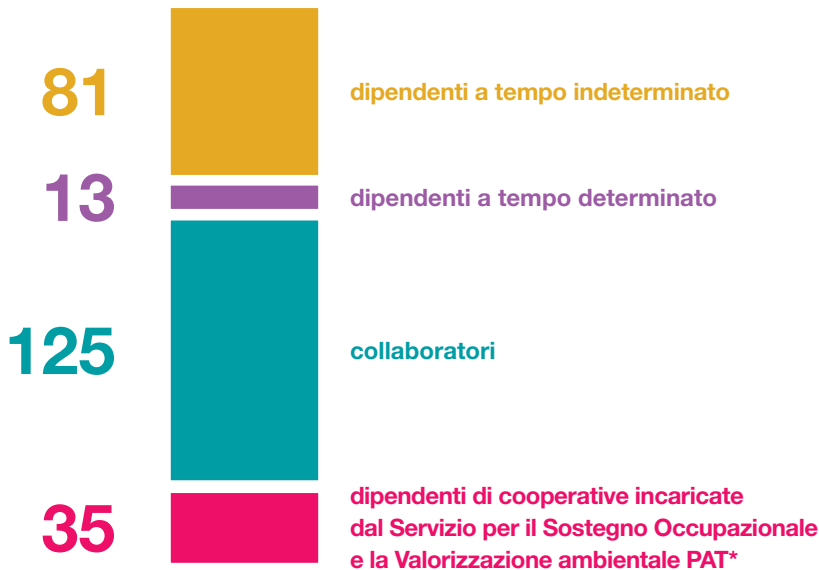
81
dipendenti a tempo indeterminato

13
dipendenti a tempo determinato

125
collaboratori

35
dipendenti di cooperative incaricate dal Servizio per il Sostegno Occupazionale e la Valorizzazione ambientale PAT*